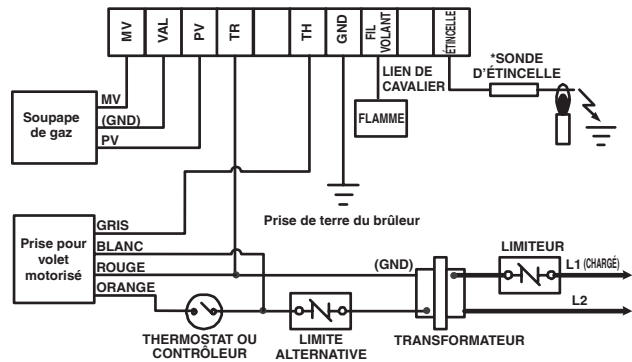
MV
VAL
PV
TR
TH
GND
FIL VOLANT
ÉTINCELLE

*SONDE D'ÉTINCELLE

LIEN DE CAVALIER

FLAMME

Soupape de gaz
MV
(GND)
PV

Prise de terre du brûleur

Prise pour volet motorisé
GRIS
BLANC
ROUGE
ORANGE

(GND)

LIMITEUR
L1 (CHARGÉ)
L2

THERMOSTAT OU CONTRÔLEUR
LIMITE ALTERNATIVE
TRANSFORMATEUR